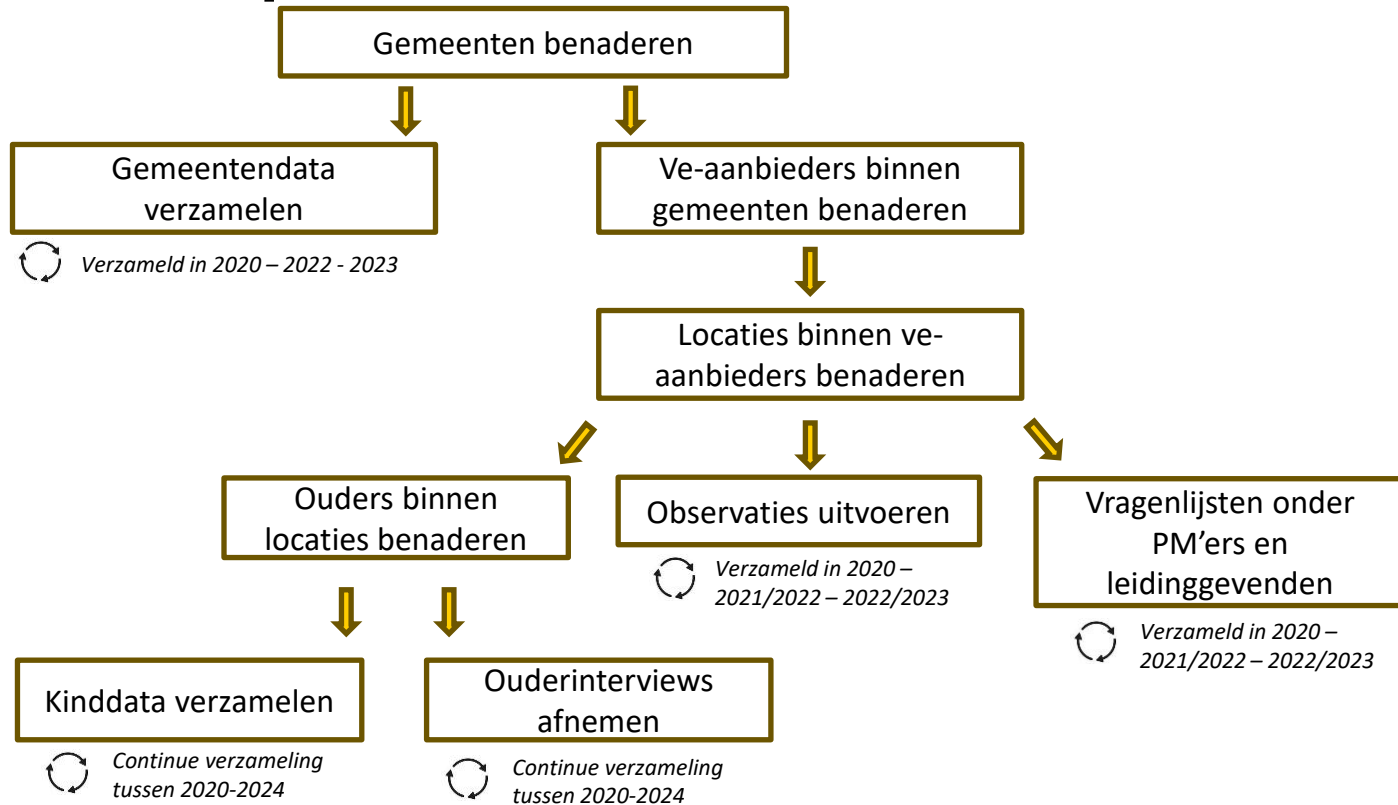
Gemeenten benaderen

Gemeentendata verzamelen

*Verzameld in 2020 – 2022 - 2023*

Ve-aanbieders binnen gemeenten benaderen

Locaties binnen ve-aanbieders benaderen

Ouders binnen locaties benaderen

Observaties uitvoeren

*Verzameld in 2020 – 2021/2022 – 2022/2023*

Vragenlijsten onder PM'ers en leidinggevenden

*Verzameld in 2020 – 2021/2022 – 2022/2023*

Kinddata verzamelen

*Continue verzameling tussen 2020-2024*

Ouderinterviews afnemen

*Continue verzameling tussen 2020-2024*